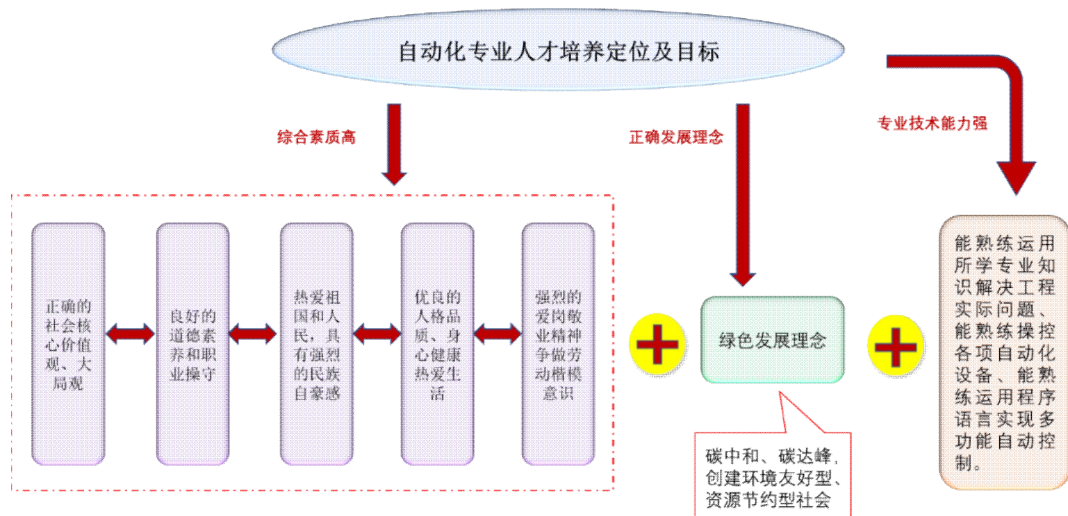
自动化专业人才培养定位及目标

综合素质高

正确发展理念

专业技术能力强

正确的社会核心价值观、大局观

良好的道德素养和职业操守

热爱祖国和人民，具有强烈的民族自豪感

优良的人格品质、身心健康热爱生活

强烈的爱岗敬业精神争做劳动楷模意识

+

绿色发展理念

+

能熟练运用所学专业知识解决工程实际问题、能熟练操控各项自动化设备、能熟练运用程序语言实现多功能自动控制。

碳中和、碳达峰，创建环境友好型、资源节约型社会